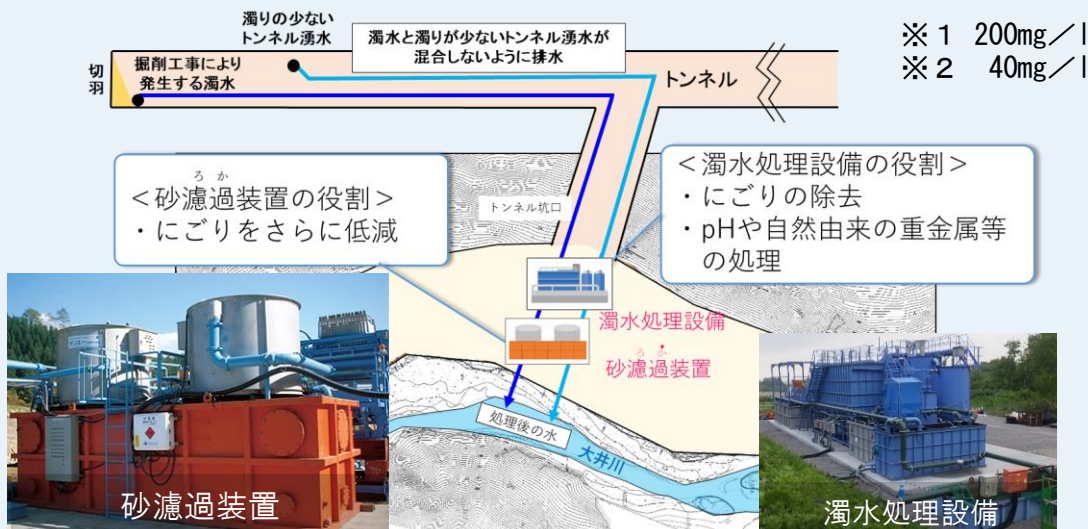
濁りの少ないトンネル湧水

濁水と濁りが少ないトンネル湧水が混合しないように排水

※1 200mg／l
※2 40mg／l

切羽

掘削工事により発生する濁水

トンネル

ろ か
＜砂濾過装置の役割＞
・にごりをさらに低減

＜濁水処理設備の役割＞
・にごりの除去
・pHや自然由来の重金属等の処理

トンネル坑口

濁水処理設備

ろ
砂濾過装置

処理後の水

大井川

砂濾過装置

濁水処理設備